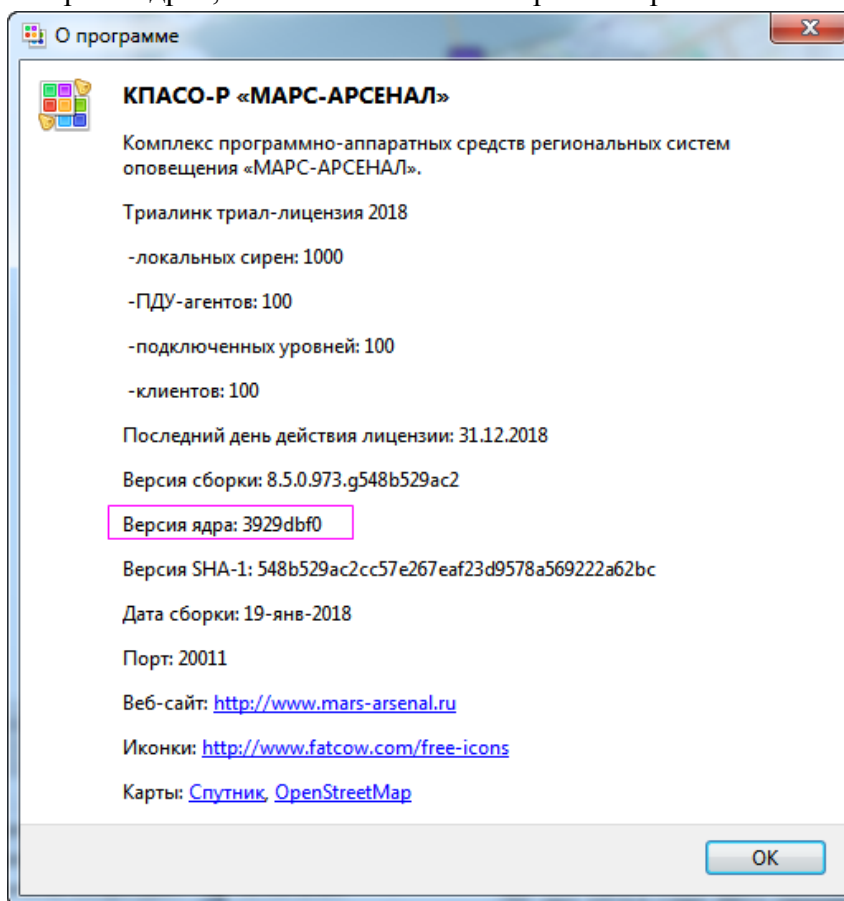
О программе

КПАСО-Р «МАРС-АРСЕНАЛ»

Комплекс программно-аппаратных средств региональных систем оповещения «МАРС-АРСЕНАЛ».

Триалинк триал-лицензия 2018

-локальных сирен: 1000

-ПДУ-агентов: 100

-подключенных уровней: 100

-клиентов: 100

Последний день действия лицензии: 31.12.2018

Версия сборки: 8.5.0.973.g548b529ac2

Версия ядра: 3929dbf0

Версия SHA-1: 548b529ac2cc57e267eaf23d9578a569222a62bc

Дата сборки: 19-янв-2018

Порт: 20011

Веб-сайт: http://www.mars-arsenal.ru

Иконки: http://www.fatcow.com/free-icons

Карты: Спутник, OpenStreetMap

OK